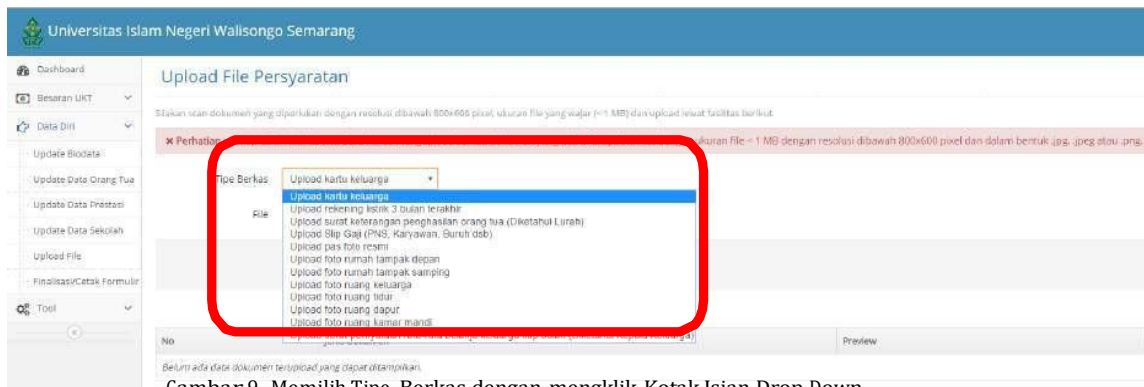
Universitas Islam Negeri Walisongo Semarang

Dashboard
Besaran UKT
Data Diri
Update Biodata
Update Data Orang Tua
Update Data Prestasi
Update Data Sekolah
Upload File
Finalisasi/Cetak Formulir
Tool

Upload File Persyaratan

Silakan scan dokumen yang diperlukan dengan resolusi dibawah 800x600 pixel, ukuran file yang wajar (<1 MB) dan upload lewat fasilitas berikut

× Perhatian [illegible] ukuran file < 1 MB dengan resolusi dibawah 800x600 pixel dan dalam bentuk jpg, jpeg atau png

Tipe Berkas Upload kartu keluarga

File

Upload kartu keluarga
Upload rekening listrik 3 bulan terakhir
Upload surat keterangan penghasilan orang tua (Diketahui Lurah)
Upload Slip Gaji (PNS, Karyawan, Buruh dsb)
Upload pas foto resmi
Upload foto rumah tampak depan
Upload foto rumah tampak samping
Upload foto ruang keluarga
Upload foto ruang tidur
Upload foto ruang dapur
Upload foto ruang kamar mandi

No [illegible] Preview

Belum ada data dokumen terupload yang dapat ditampilkan.

Gambar 9. Memilih Tipe Berkas dengan mengklik Kotak Isian Drop Down